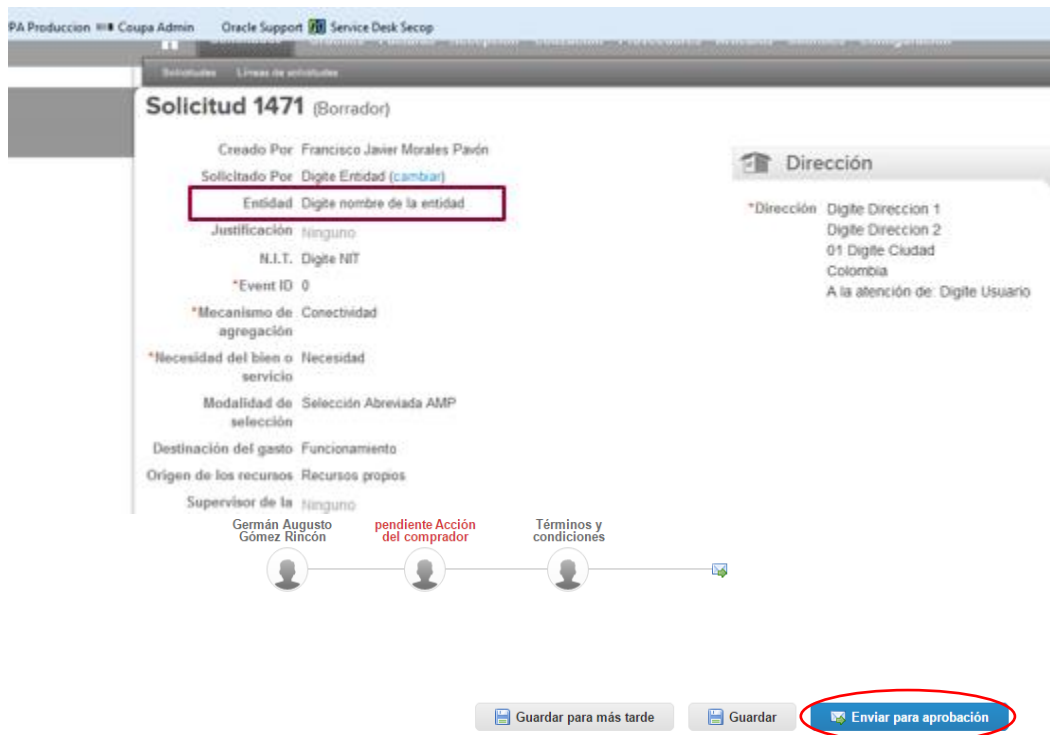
PA Produccion Coupa Admin Oracle Support Service Desk Secop

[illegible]

Solicitudes Líneas de solicitudes

Solicitud 1471 (Borrador)

Creado Por Francisco Javier Morales Pavón
Solicitado Por Digite Entidad (cambiar)
Entidad Digite nombre de la entidad
Justificación Ninguno
N.I.T. Digite NIT
*Event ID 0
*Mecanismo de agregación Conectividad
*Necesidad del bien o servicio Necesidad
Modalidad de selección Selección Abreviada AMP
Destinación del gasto Funcionamiento
Origen de los recursos Recursos propios
Supervisor de la Ninguno

Dirección

*Dirección Digite Direccion 1
Digite Direccion 2
01 Digite Ciudad
Colombia
A la atención de: Digite Usuario

Germán Augusto Gómez Rincón
pendiente Acción del comprador
Términos y condiciones

Guardar para más tarde Guardar Enviar para aprobación